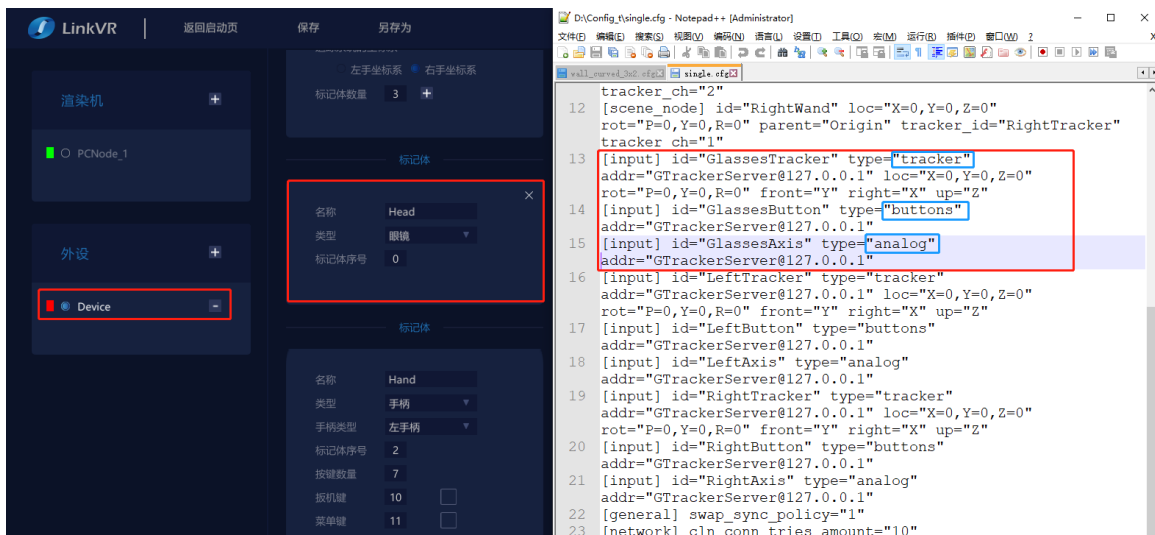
LinkVR | 返回启动页 保存 另存为

渲染机 +

PCNode_1

外设 +

Device -

左手坐标系 右手坐标系

标记体数量 3 +

标记体

×

名称 Head

类型 眼镜

标记体序号 0

标记体

名称 Hand

类型 手柄

手柄类型 左手柄

标记体序号 2

按键数量 7

扳机键 10

菜单键 11

D:\Config_t\single.cfg - Notepad++ [Administrator]

文件(F) 编辑(E) 搜索(S) 视图(V) 编码(N) 语言(L) 设置(T) 工具(O) 宏(M) 运行(R) 插件(P) 窗口(W) ?

wall_curved_3m2.cfg × single.cfg ×

tracker_ch="2"
12 [scene_node] id="RightWand" loc="X=0,Y=0,Z=0" rot="P=0,Y=0,R=0" parent="Origin" tracker_id="RightTracker" tracker_ch="1"
13 [input] id="GlassesTracker" type="tracker" addr="GTrackerServer@127.0.0.1" loc="X=0,Y=0,Z=0" rot="P=0,Y=0,R=0" front="Y" right="X" up="Z"
14 [input] id="GlassesButton" type="buttons" addr="GTrackerServer@127.0.0.1"
15 [input] id="GlassesAxis" type="analog" addr="GTrackerServer@127.0.0.1"
16 [input] id="LeftTracker" type="tracker" addr="GTrackerServer@127.0.0.1" loc="X=0,Y=0,Z=0" rot="P=0,Y=0,R=0" front="Y" right="X" up="Z"
17 [input] id="LeftButton" type="buttons" addr="GTrackerServer@127.0.0.1"
18 [input] id="LeftAxis" type="analog" addr="GTrackerServer@127.0.0.1"
19 [input] id="RightTracker" type="tracker" addr="GTrackerServer@127.0.0.1" loc="X=0,Y=0,Z=0" rot="P=0,Y=0,R=0" front="Y" right="X" up="Z"
20 [input] id="RightButton" type="buttons" addr="GTrackerServer@127.0.0.1"
21 [input] id="RightAxis" type="analog" addr="GTrackerServer@127.0.0.1"
22 [general] swap_sync_policy="1"
23 [network] cln_conn_tries_amount="10"